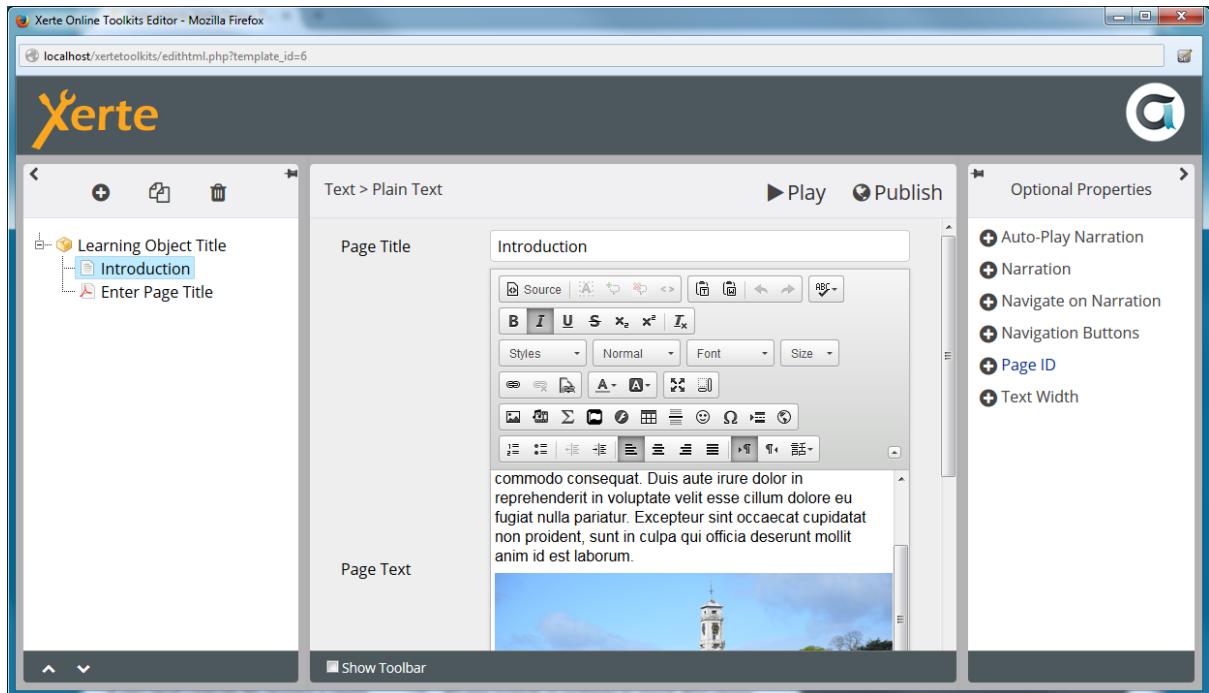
Xerte Online Toolkits Editor - Mozilla Firefox

localhost/xertetoolkits/edithtml.php?template_id=6

Xerte

Learning Object Title
Introduction
Enter Page Title

Text > Plain Text

Play Publish

Page Title
Introduction

Source

Styles Normal Font Size

commodo consequat. Duis aute irure dolor in reprehenderit in voluptate velit esse cillum dolore eu fugiat nulla pariatur. Excepteur sint occaecat cupidatat non proident, sunt in culpa qui officia deserunt mollit anim id est laborum.

Page Text

Show Toolbar

Optional Properties

Auto-Play Narration
Narration
Navigate on Narration
Navigation Buttons
Page ID
Text Width